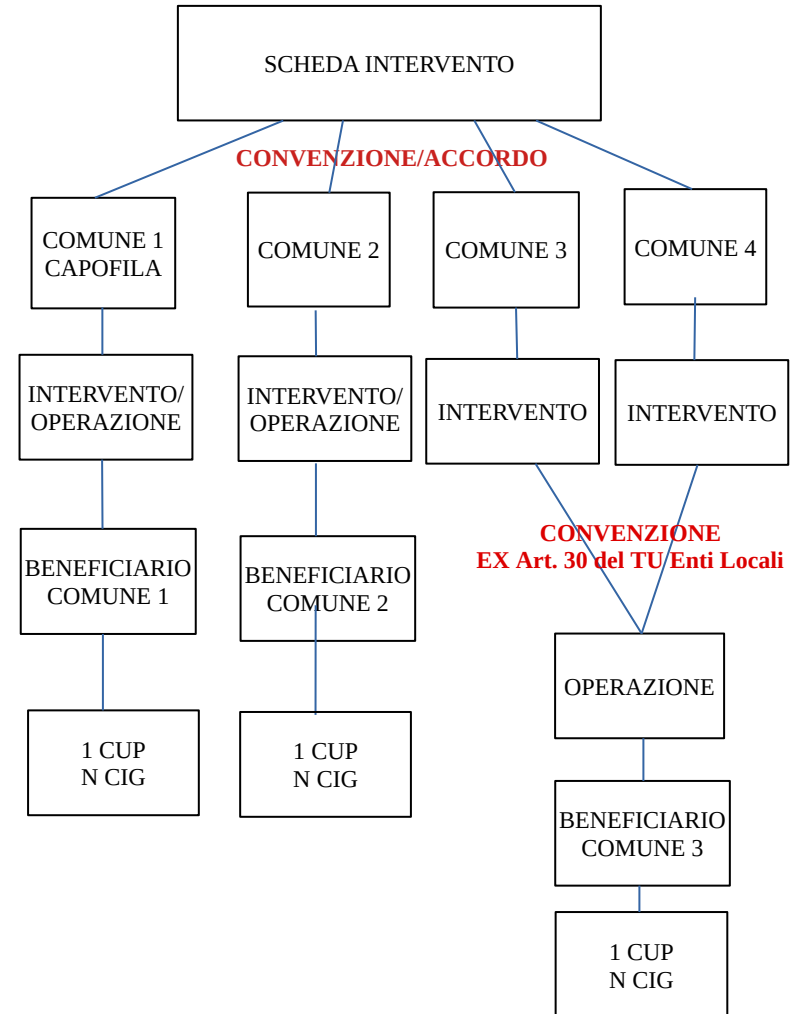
SCHEDA INTERVENTO

CONVENZIONE/ACCORDO

COMUNE 1 CAPOFILA

COMUNE 2

COMUNE 3

COMUNE 4

INTERVENTO/ OPERAZIONE

INTERVENTO/ OPERAZIONE

INTERVENTO

INTERVENTO

BENEFICIARIO COMUNE 1

BENEFICIARIO COMUNE 2

CONVENZIONE
EX Art. 30 del TU Enti Locali

1 CUP
N CIG

1 CUP
N CIG

OPERAZIONE

BENEFICIARIO COMUNE 3

1 CUP
N CIG